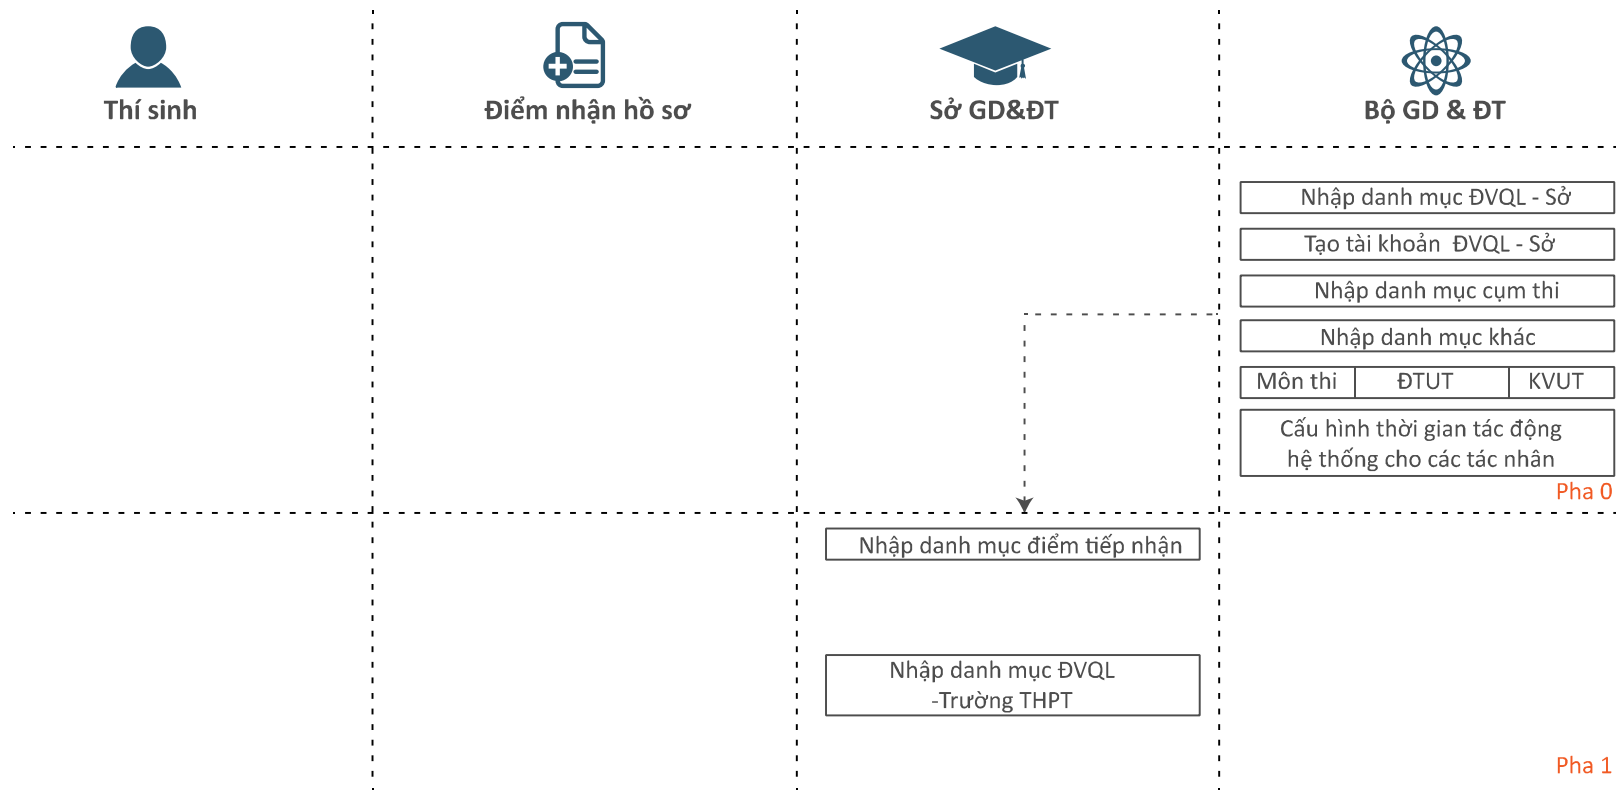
Thí sinh

Điểm nhận hồ sơ

Sở GD&ĐT

Bộ GD & ĐT

Nhập danh mục ĐVQL - Sở

Tạo tài khoản ĐVQL - Sở

Nhập danh mục cụm thi

Nhập danh mục khác

| Môn thi | ĐTUT | KVUT |
|---|---|---|

Cấu hình thời gian tác động hệ thống cho các tác nhân

Pha 0

Nhập danh mục điểm tiếp nhận

Nhập danh mục ĐVQL -Trường THPT

Pha 1